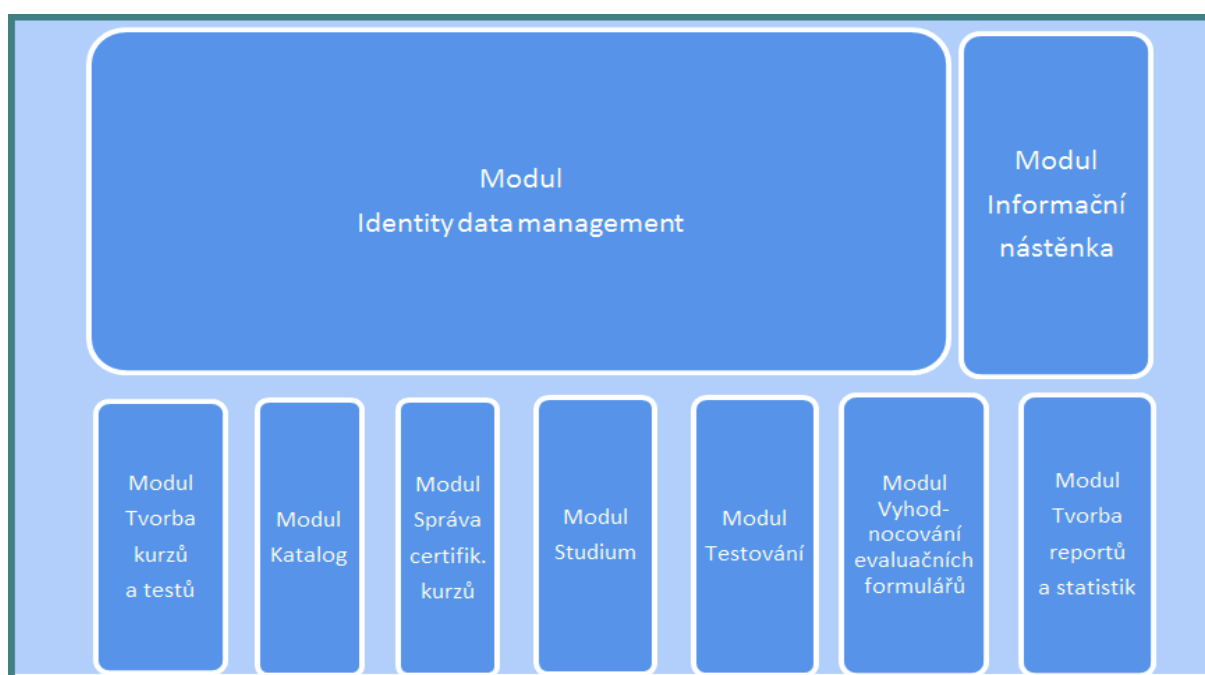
Modul
Identity data management

Modul
Informační
nástěnka

Modul
Tvorba
kurzů
a testů

Modul
Katalog

Modul
Správa
certifik.
kurzů

Modul
Studium

Modul
Testování

Modul
Vyhodnocování
evaluačních
formulářů

Modul
Tvorba
reportů
a statistik